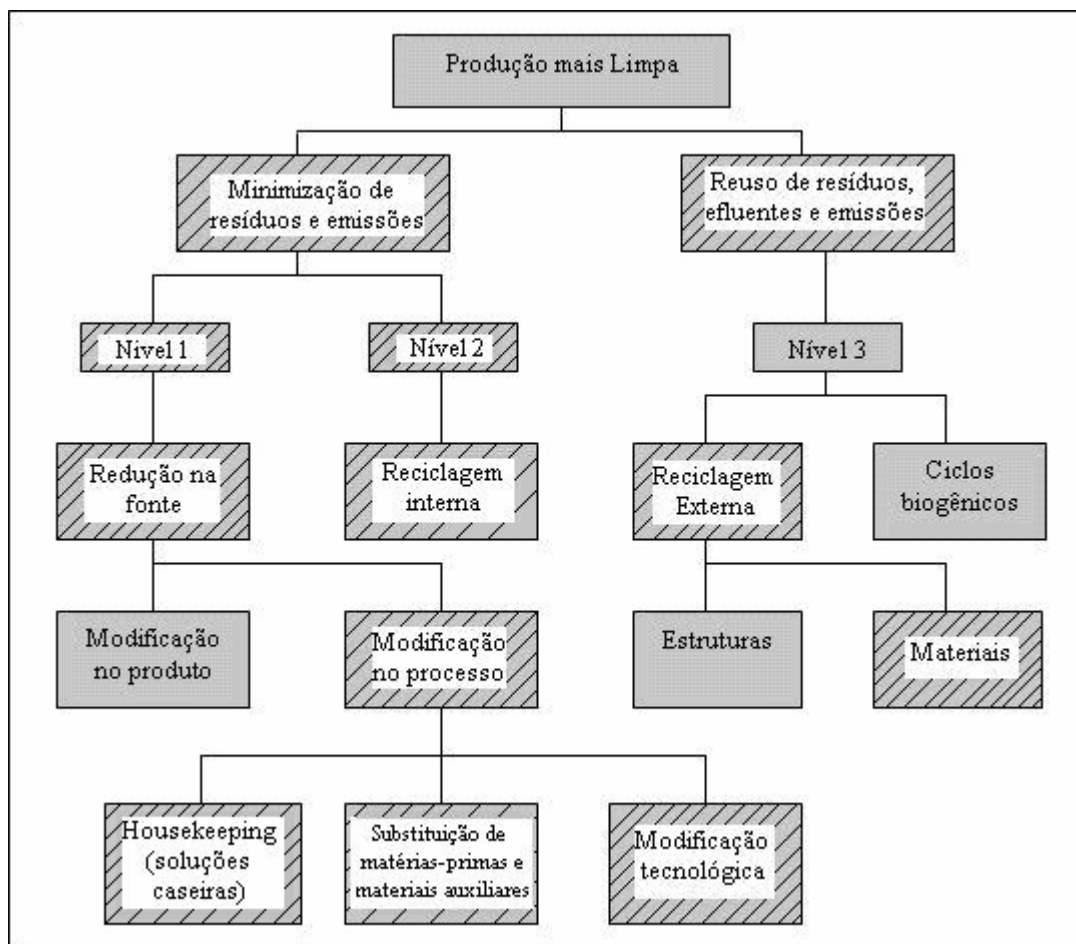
Produção mais Limpa

Minimização de resíduos e emissões

Reuso de resíduos, efluentes e emissões

Nível 1

Nível 2

Nível 3

Redução na fonte

Reciclagem interna

Reciclagem Externa

Ciclos biogênicos

Modificação no produto

Modificação no processo

Estruturas

Materiais

Housekeeping (soluções caseiras)

Substituição de matérias-primas e materiais auxiliares

Modificação tecnológica